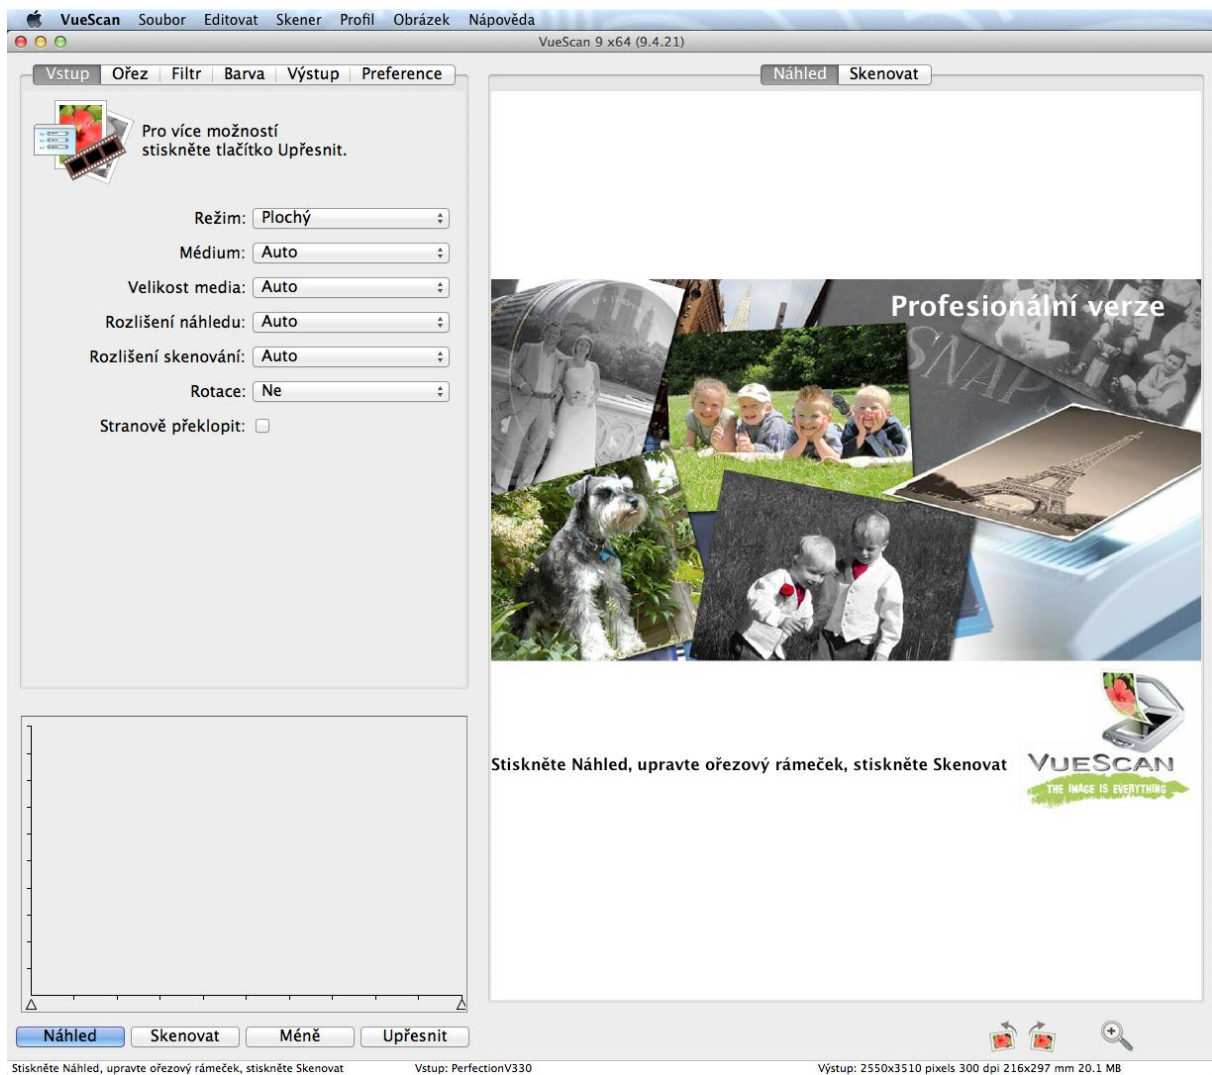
VueScan Soubor Editovat Skener Profil Obrázek Nápověda

VueScan 9 x64 (9.4.21)

Vstup | Ořez | Filtr | Barva | Výstup | Preference

Pro více možností stiskněte tlačítko Upřesnit.

Režim: Plochý

Médium: Auto

Velikost media: Auto

Rozlišení náhledu: Auto

Rozlišení skenování: Auto

Rotace: Ne

Stranově překlopit:

Náhled | Skenovat

Profesionální verze

SNAP

Stiskněte Náhled, upravte ořezový rámeček, stiskněte Skenovat

VUESCAN
THE IMAGE IS EVERYTHING

Náhled | Skenovat | Méně | Upřesnit

Stiskněte Náhled, upravte ořezový rámeček, stiskněte Skenovat    Vstup: PerfectionV330    Výstup: 2550x3510 pixels 300 dpi 216x297 mm 20.1 MB